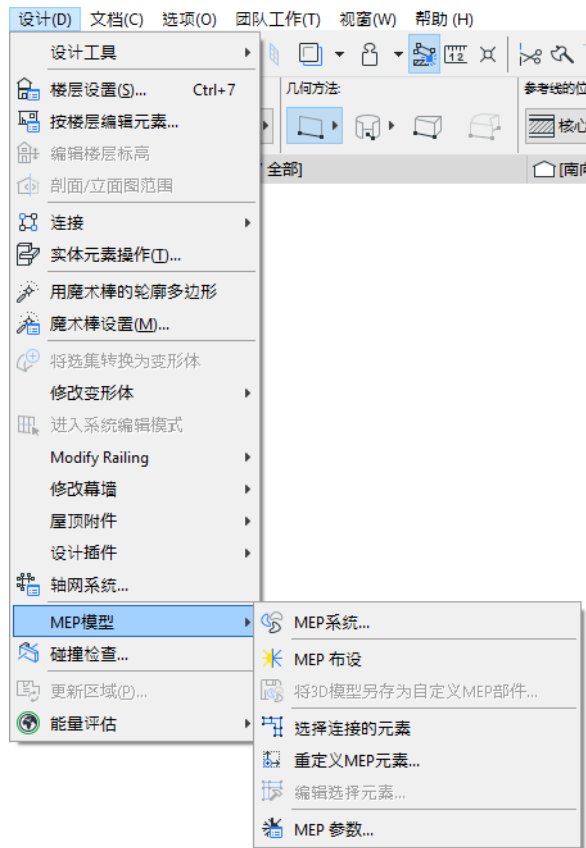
设计(D) 文档(C) 选项(O) 团队工作(T) 视窗(W) 帮助 (H)

设计工具
楼层设置(S)... Ctrl+7
按楼层编辑元素...
编辑楼层标高
剖面/立面图范围
连接
实体元素操作(T)...
用魔术棒的轮廓多边形
魔术棒设置(M)...
将选集转换为变形体
修改变形体
进入系统编辑模式
Modify Railing
修改幕墙
屋顶附件
设计插件
轴网系统...
MEP模型
碰撞检查...
更新区域(P)...
能量评估

几何方法:
参考线的位
核心
全部]
[南向

MEP系统...
MEP 布设
将3D模型另存为自定义MEP部件...
选择连接的元素
重定义MEP元素...
编辑选择元素...
MEP 参数...